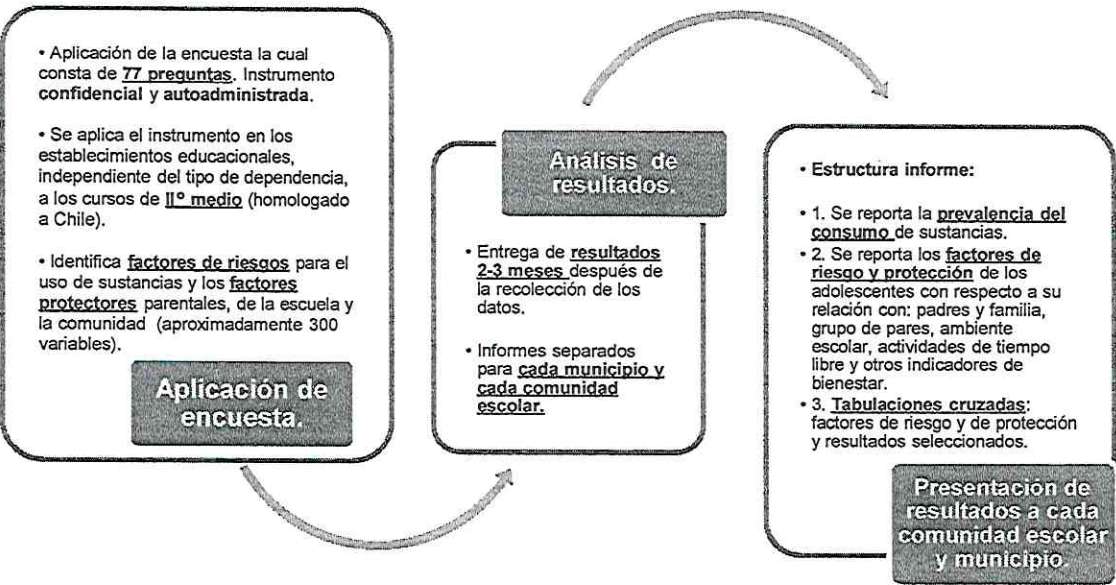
• Aplicación de la encuesta la cual consta de 77 preguntas. Instrumento confidencial y autoadministrada.

• Se aplica el instrumento en los establecimientos educacionales, independiente del tipo de dependencia, a los cursos de II° medio (homologado a Chile).

• Identifica factores de riesgos para el uso de sustancias y los factores protectores parentales, de la escuela y la comunidad (aproximadamente 300 variables).

Aplicación de encuesta.

Análisis de resultados.

• Entrega de resultados 2-3 meses después de la recolección de los datos.

• Informes separados para cada municipio y cada comunidad escolar.

• Estructura informe:

• 1. Se reporta la prevalencia del consumo de sustancias.
• 2. Se reporta los factores de riesgo y protección de los adolescentes con respecto a su relación con: padres y familia, grupo de pares, ambiente escolar, actividades de tiempo libre y otros indicadores de bienestar.
• 3. Tabulaciones cruzadas: factores de riesgo y de protección y resultados seleccionados.

Presentación de resultados a cada comunidad escolar y municipio.